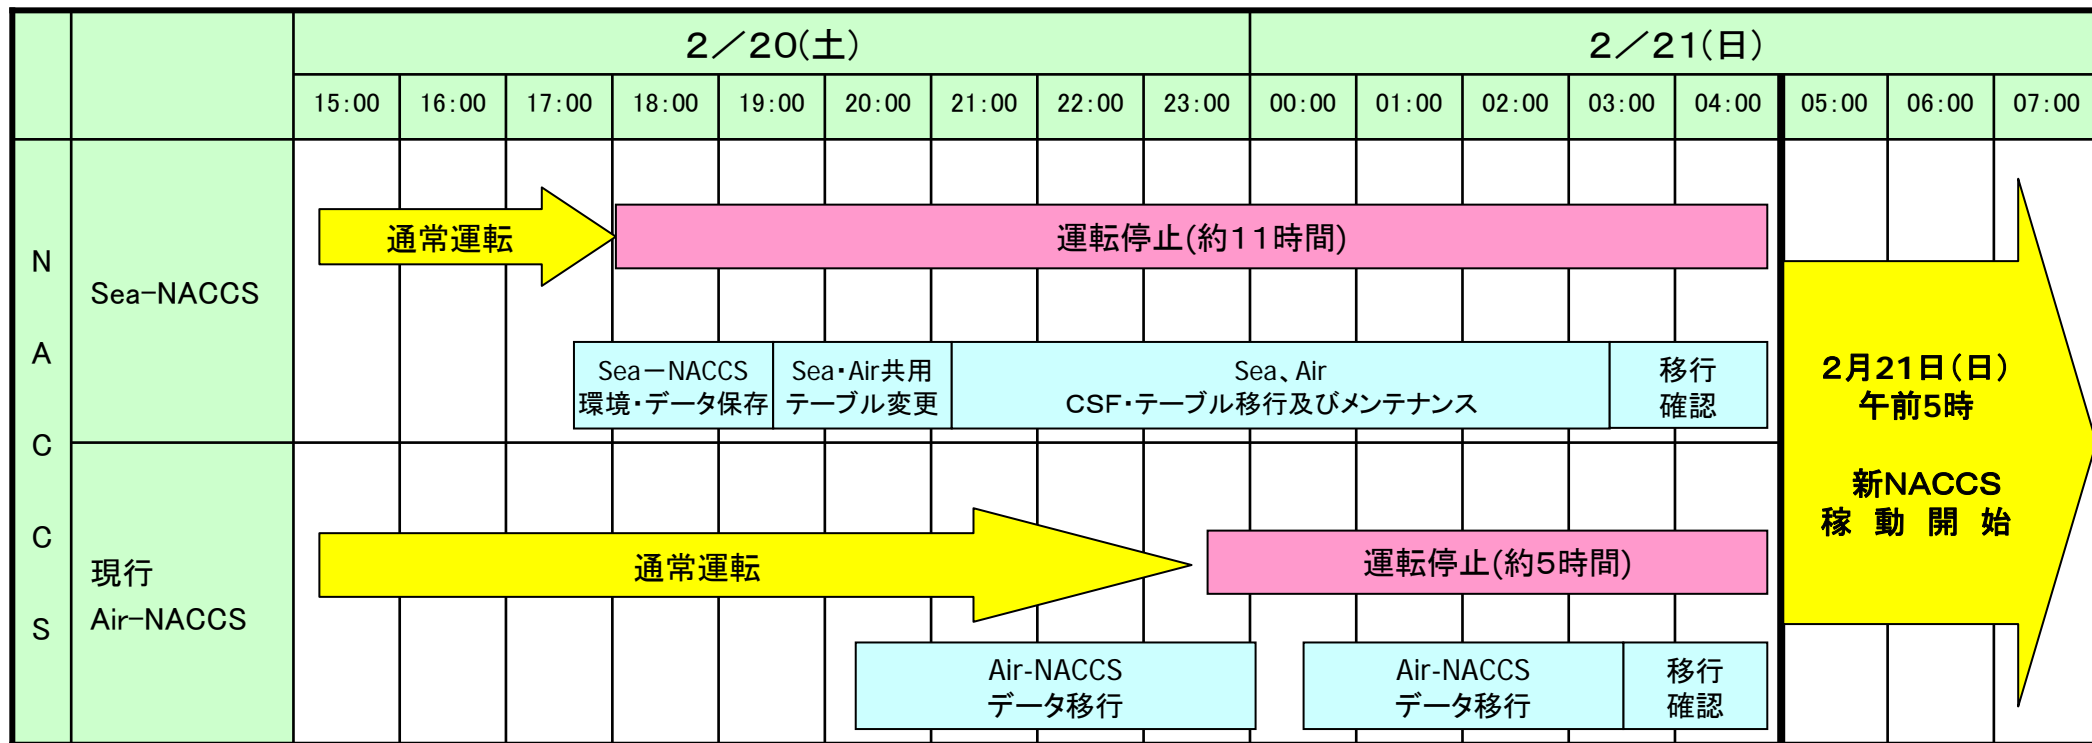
| | | 2／20(土) | | | | | | | | | 2／21(日) | | | | | | | |
|---|---|---|---|---|---|---|---|---|---|---|---|---|---|---|---|---|---|---|
| | | 15:00 | 16:00 | 17:00 | 18:00 | 19:00 | 20:00 | 21:00 | 22:00 | 23:00 | 00:00 | 01:00 | 02:00 | 03:00 | 04:00 | 05:00 | 06:00 | 07:00 |

NACCS

Sea-NACCS

通常運転

運転停止(約11時間)

Sea－NACCS 環境・データ保存

Sea・Air共用 テーブル変更

Sea、Air CSF・テーブル移行及びメンテナンス

移行 確認

現行 Air-NACCS

通常運転

運転停止(約5時間)

Air-NACCS データ移行

Air-NACCS データ移行

移行 確認

2月21日(日) 午前5時

新NACCS 稼 動 開 始